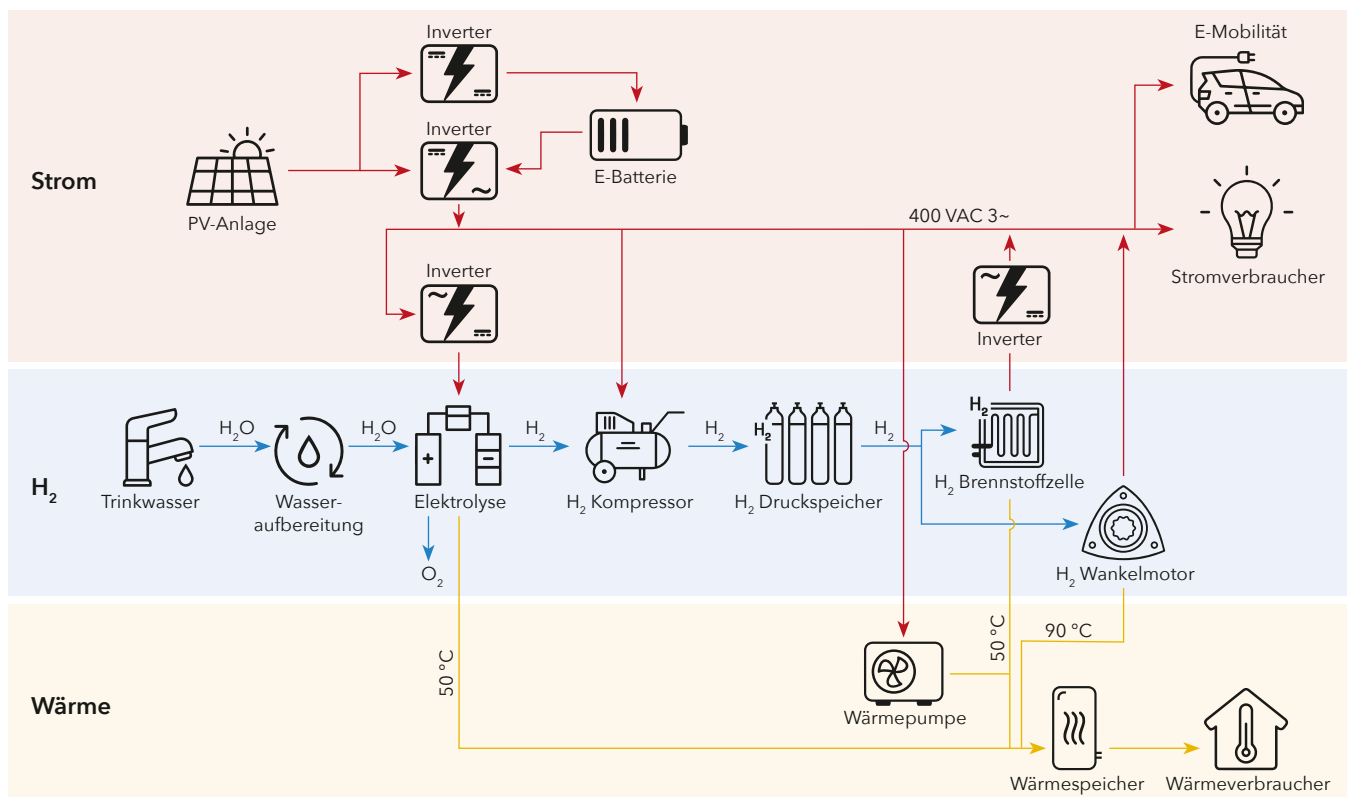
Strom

Inverter

Inverter

E-Batterie

PV-Anlage

E-Mobilität

400 VAC 3~

Stromverbraucher

Inverter

Inverter

$H_2$

Trinkwasser

$H_2O$

Wasseraufbereitung

$H_2O$

Elektrolyse

$O_2$

$H_2$

$H_2$ Kompressor

$H_2$

$H_2$ Druckspeicher

$H_2$

$H_2$

$H_2$ Brennstoffzelle

$H_2$ Wankelmotor

Wärme

50 °C

Wärmepumpe

50 °C

90 °C

Wärmespeicher

Wärmeverbraucher